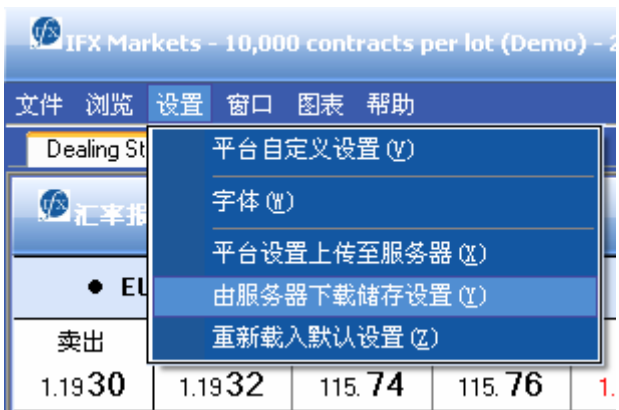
IFX Markets - 10,000 contracts per lot (Demo) - 2

文件 浏览 设置 窗口 图表 帮助

Dealing St

汇率报

● EU

卖出

1.1930

平台自定义设置 (V)

字体 (W)

平台设置上传至服务器 (X)

由服务器下载储存设置 (Y)

重新载入默认设置 (Z)

1.1932

115.74

115.76

1.